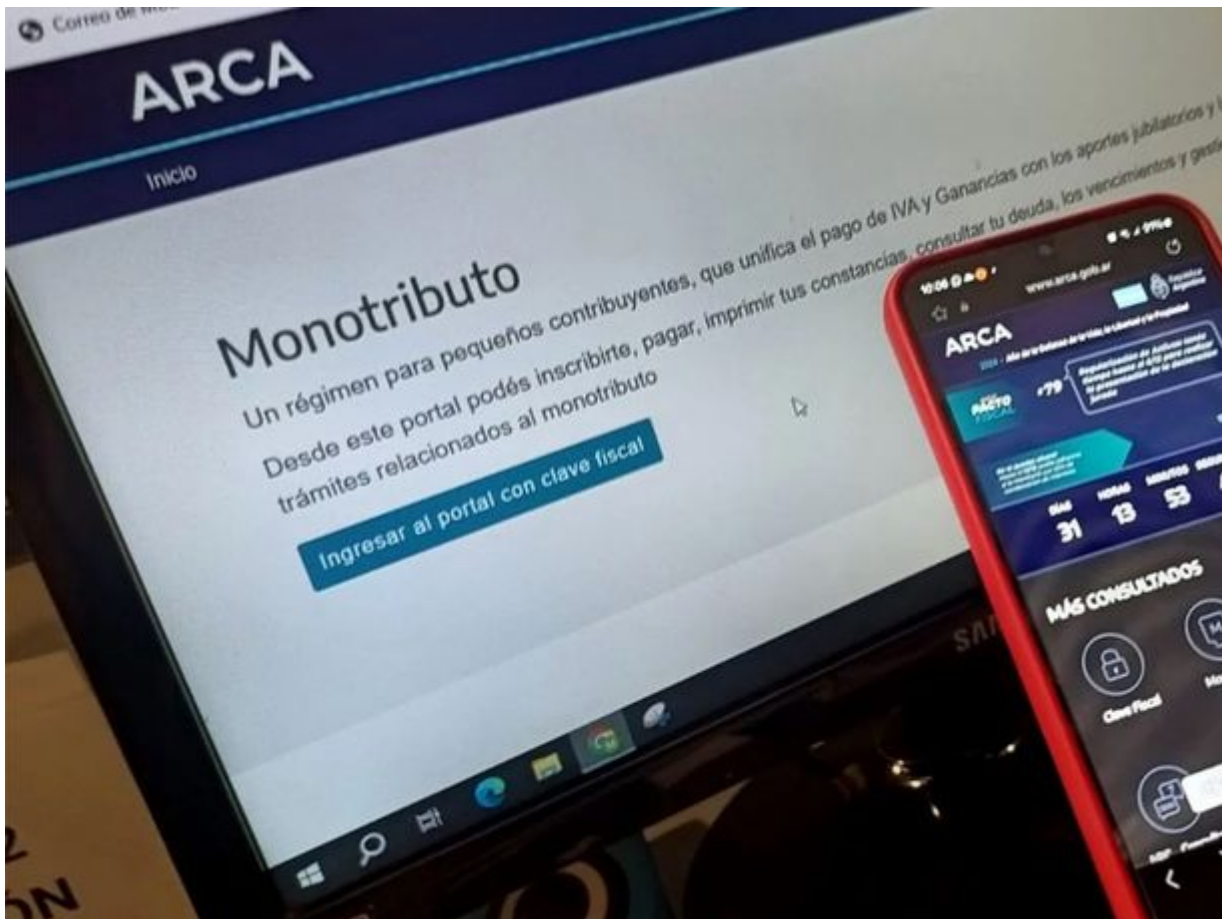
Correo de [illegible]

ARCA

Inicio

Monotributo

Un régimen para pequeños contribuyentes, que unifica el pago de IVA y Ganancias con los aportes jubilatorios y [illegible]

Desde este portal podés inscribirte, pagar, imprimir tus constancias, consultar tu deuda, los vencimientos y gest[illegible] trámites relacionados al monotributo

Ingresar al portal con clave fiscal

SA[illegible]

10:06 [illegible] 97%

www.arca.gob.ar

ARCA

PACTO FISCAL

#79

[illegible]

DÍAS 31 HORAS 13 MINUTOS 53

MÁS CONSULTADOS

Clave Fiscal

Mo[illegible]

2
ÓN